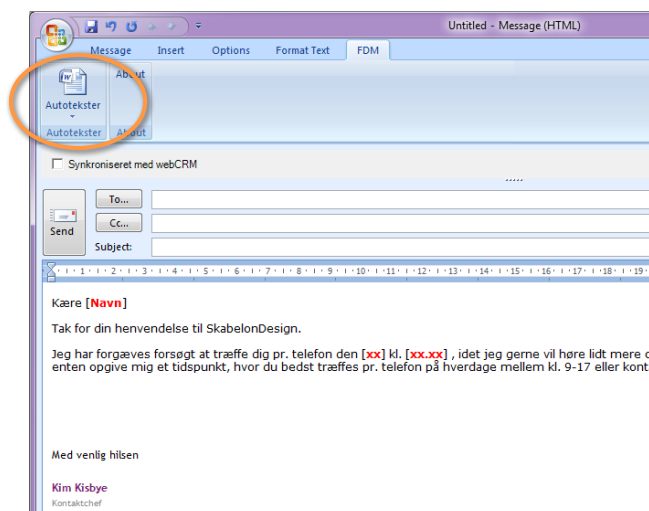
Untitled - Message (HTML)

Message Insert Options Format Text FDM

Autotekster
About
Autotekster About

Synkroniseret med webCRM

Send
To...
Cc...
Subject:

Kære [Navn]

Tak for din henvendelse til SkabelonDesign.

Jeg har forgæves forsøgt at træffe dig pr. telefon den [xx] kl. [xx.xx] , idet jeg gerne vil høre lidt mere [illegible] enten opgive mig et tidspunkt, hvor du bedst træffes pr. telefon på hverdage mellem kl. 9-17 eller kont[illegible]

Med venlig hilsen

Kim Kisbye
Kontaktchef